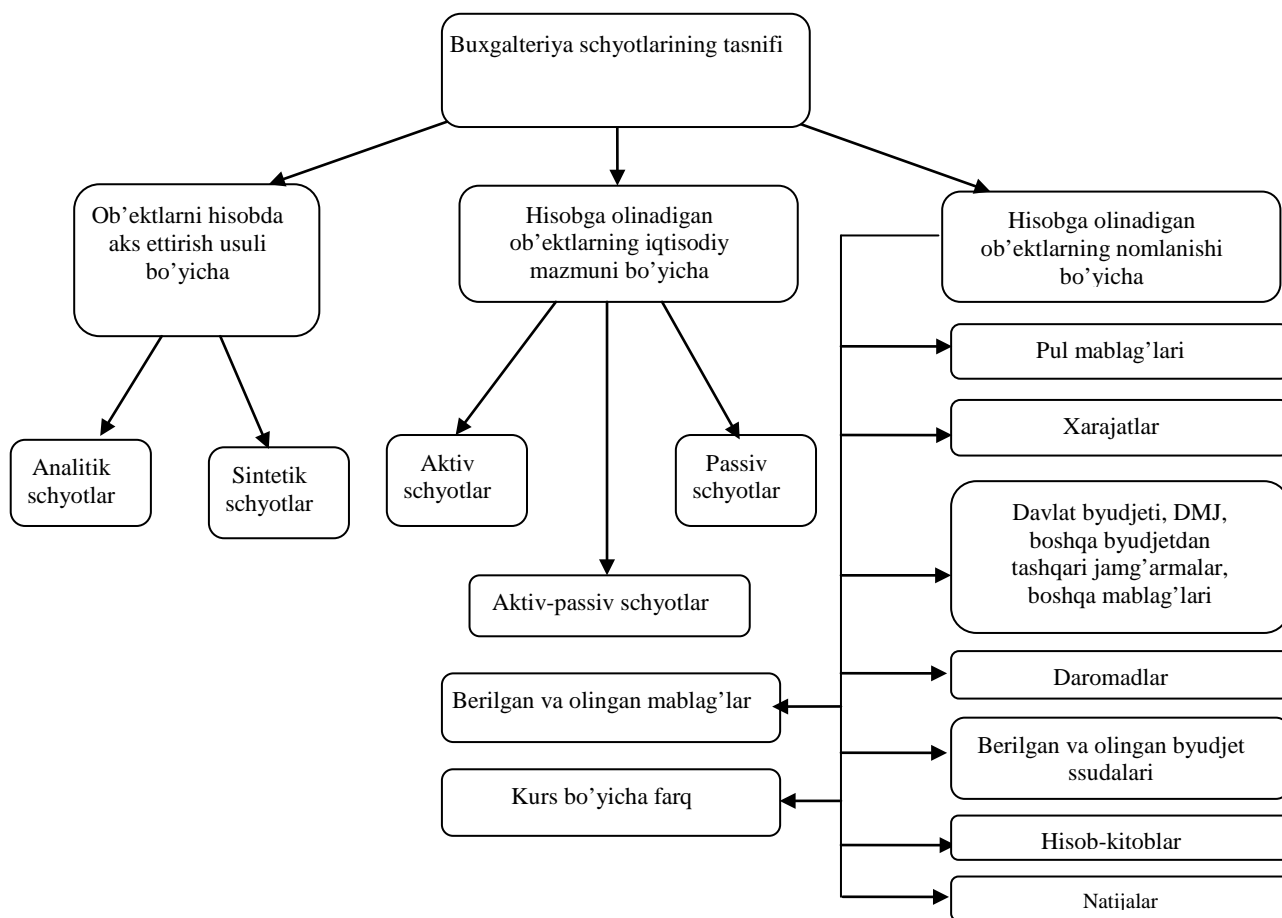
Buxgalteriya schyotlarining tasnifi

Ob'ektlarni hisobda aks ettirish usuli bo'yicha

Hisobga olinadigan ob'ektlarning iqtisodiy mazmuni bo'yicha

Hisobga olinadigan ob'ektlarning nomlanishi bo'yicha

Analitik schyotlar

Sintetik schyotlar

Aktiv schyotlar

Passiv schyotlar

Aktiv-passiv schyotlar

Pul mablag'lari

Xarajatlar

Davlat byudjeti, DMJ, boshqa byudjetdan tashqari jamg'armalar, boshqa mablag'lari

Daromadlar

Berilgan va olingan mablag'lar

Berilgan va olingan byudjet ssudalari

Kurs bo'yicha farq

Hisob-kitoblar

Natijalar